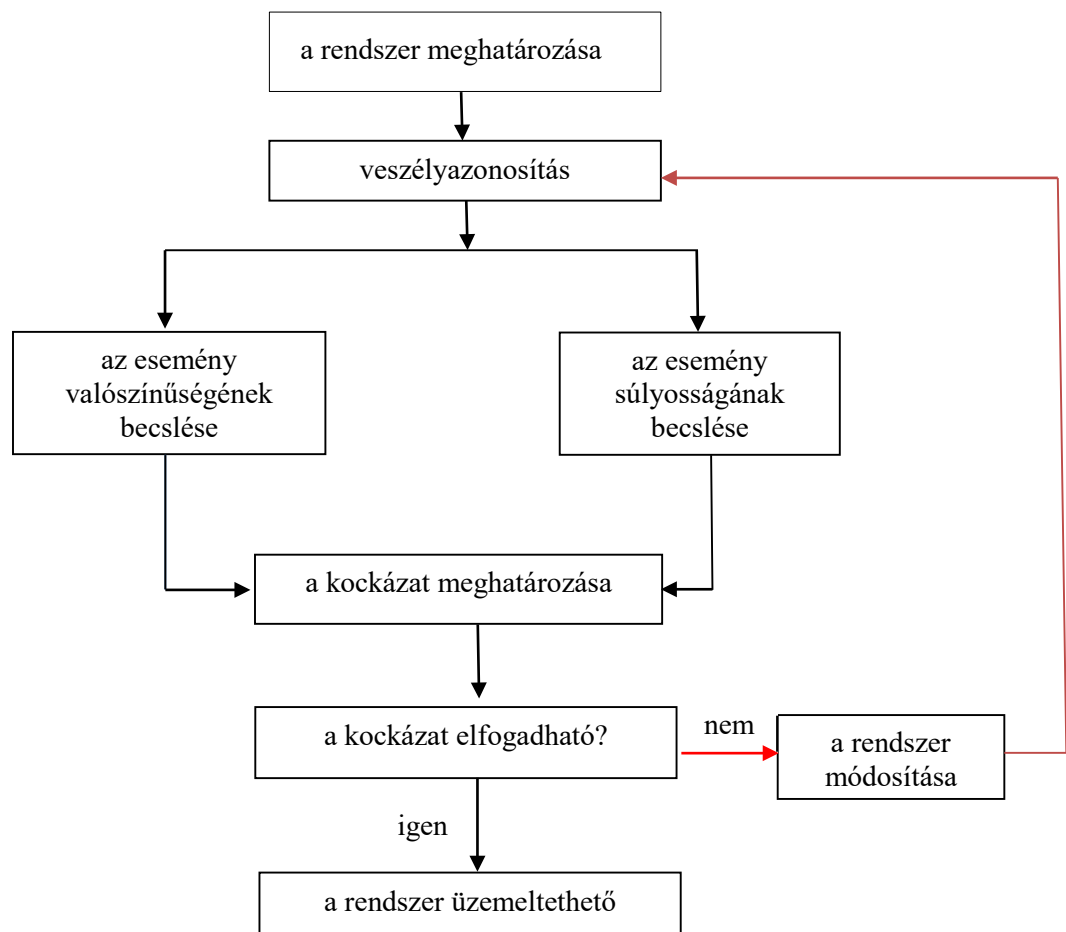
a rendszer meghatározása

veszélyazonosítás

az esemény valószínűségének becslése

az esemény súlyosságának becslése

a kockázat meghatározása

a kockázat elfogadható?

nem

a rendszer módosítása

igen

a rendszer üzemeltethető